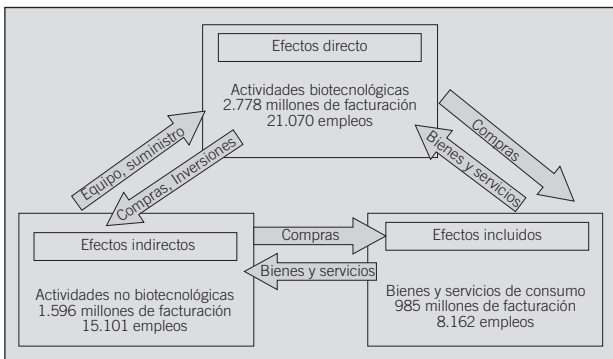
Efectos directo

Actividades biotecnológicas
2.778 millones de facturación
21.070 empleos

Equipo, suministro

Compras, Inversiones

Bienes y servicios

Compras

Efectos indirectos

Actividades no biotecnológicas
1.596 millones de facturación
15.101 empleos

Compras

Bienes y servicios

Efectos incluidos

Bienes y servicios de consumo
985 millones de facturación
8.162 empleos